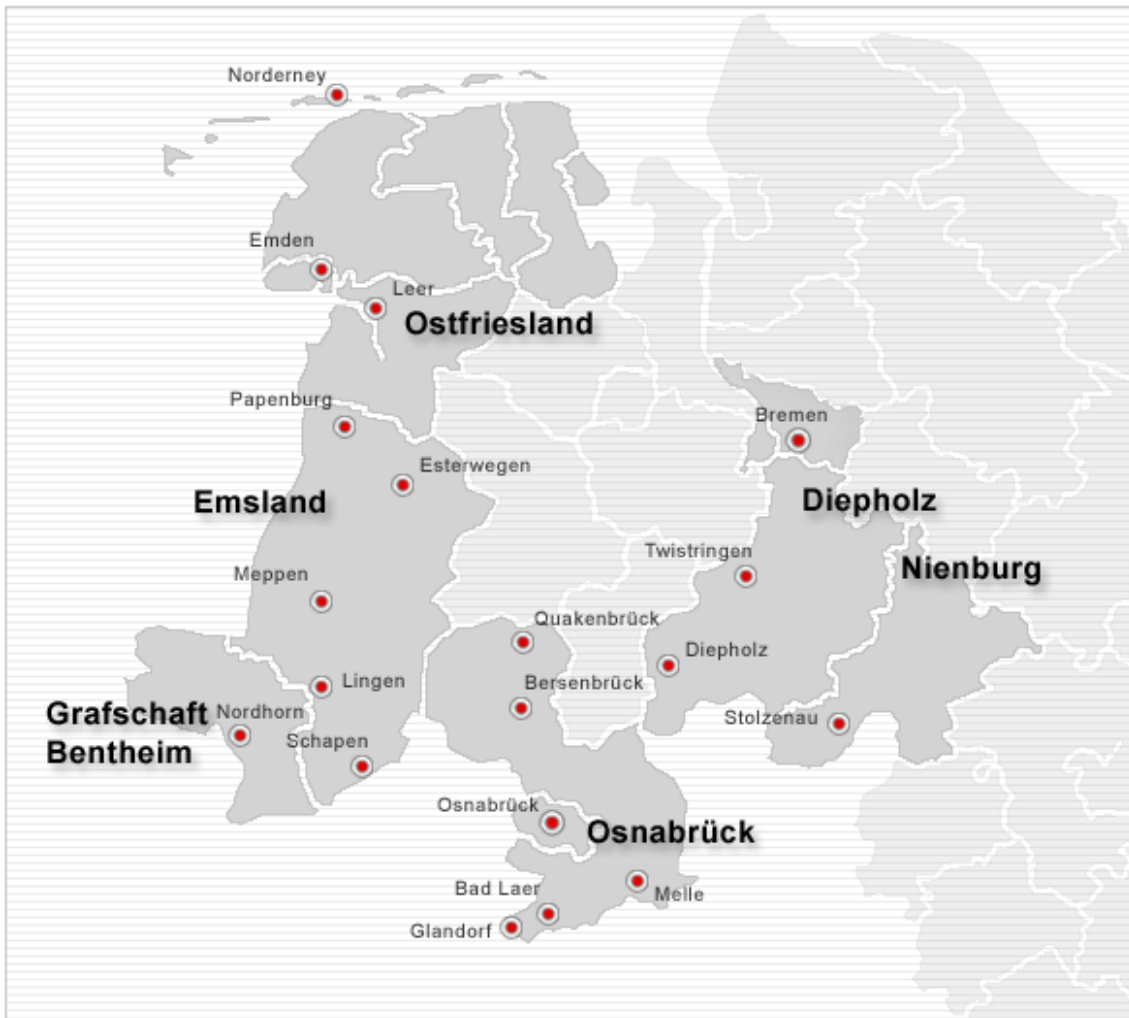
Norderney

Emden

Leer

Ostfriesland

Papenburg

Bremen

Esterwegen

Emsland

Diepholz

Twistringen

Nienburg

Meppen

Quakenbrück

Diepholz

Lingen

Bersenbrück

Grafschaft Bentheim

Nordhorn

Stolzenau

Schapen

Osnabrück

Osnabrück

Bad Laer

Melle

Glandorf